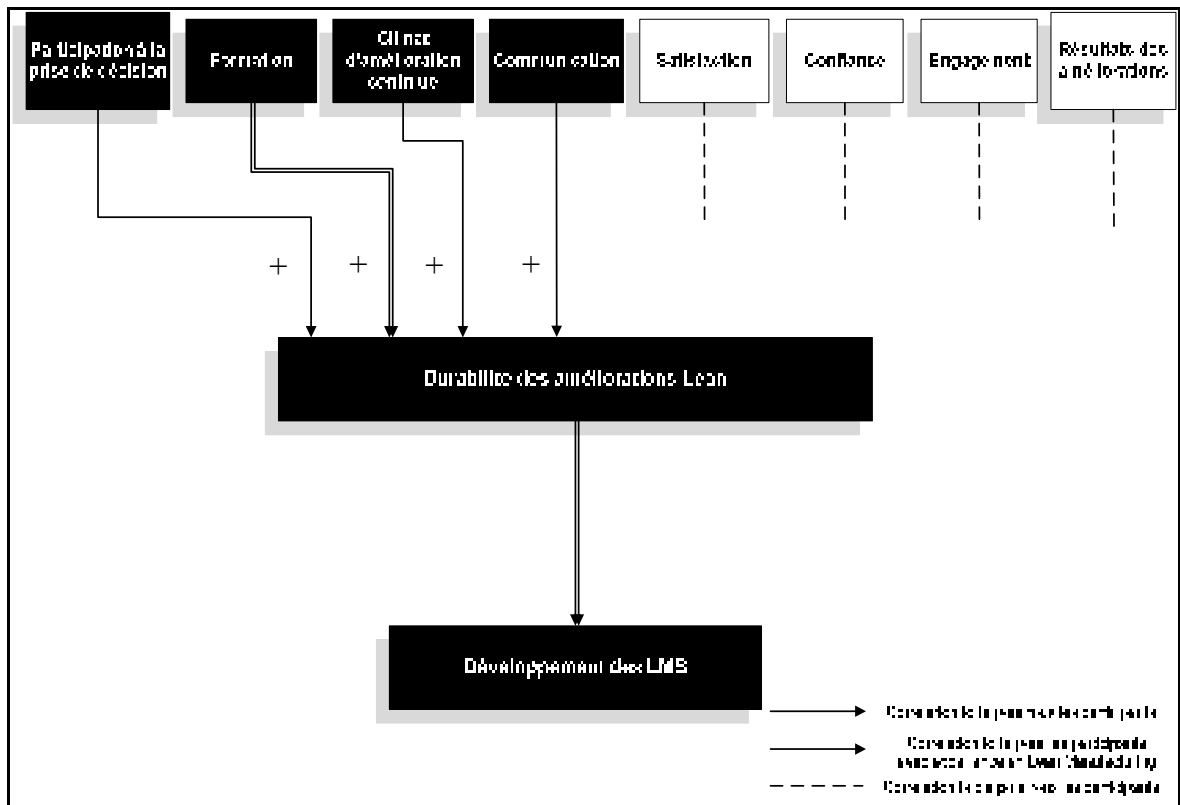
Participation à la prise de décision

Formation

Climat d'amélioration continue

Communication

Satisfaction

Confiance

Engagement

Résultats des améliorations

+

+

+

+

Durabilité des améliorations Lean

Développement des LMS

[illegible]

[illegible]

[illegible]